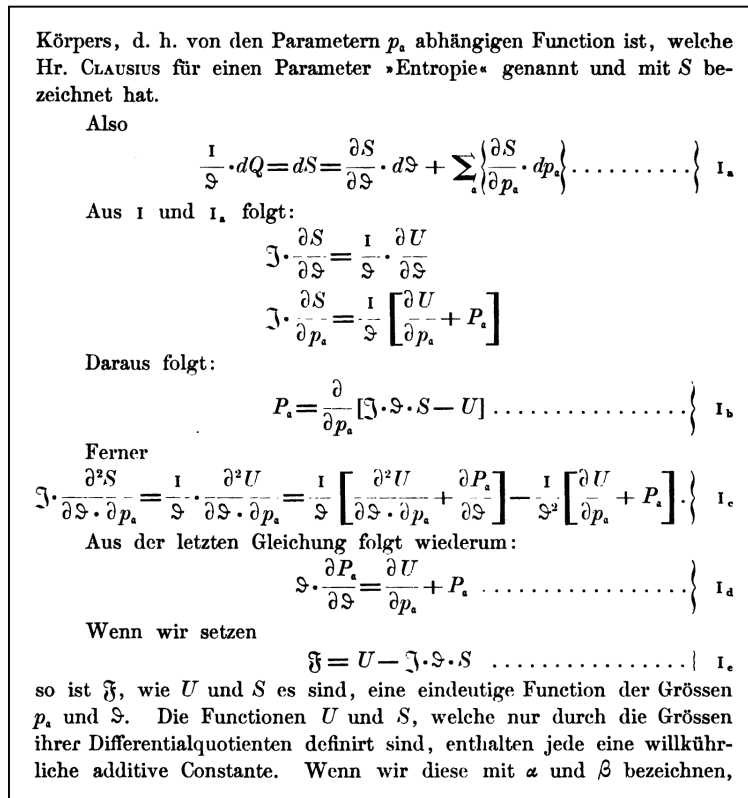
Körpers, d. h. von den Parametern $p_a$ abhängigen Function ist, welche Hr. Clausius für einen Parameter »Entropie« genannt und mit $S$ bezeichnet hat.

Also

$\frac{1}{\vartheta} \cdot dQ = dS = \frac{\partial S}{\partial \vartheta} \cdot d\vartheta + \sum_a \left\{ \frac{\partial S}{\partial p_a} \cdot dp_a \right\} \ldots\ldots\ldots \Big\}$ $1_a$

Aus 1 und $1_a$ folgt:

$\mathfrak{J} \cdot \frac{\partial S}{\partial \vartheta} = \frac{1}{\vartheta} \cdot \frac{\partial U}{\partial \vartheta}$

$\mathfrak{J} \cdot \frac{\partial S}{\partial p_a} = \frac{1}{\vartheta} \left[ \frac{\partial U}{\partial p_a} + P_a \right]$

Daraus folgt:

$P_a = \frac{\partial}{\partial p_a} [\mathfrak{J} \cdot \vartheta \cdot S - U] \ldots\ldots\ldots \Big\}$ $1_b$

Ferner

$\mathfrak{J} \cdot \frac{\partial^2 S}{\partial \vartheta \cdot \partial p_a} = \frac{1}{\vartheta} \cdot \frac{\partial^2 U}{\partial \vartheta \cdot \partial p_a} = \frac{1}{\vartheta} \left[ \frac{\partial^2 U}{\partial \vartheta \cdot \partial p_a} + \frac{\partial P_a}{\partial \vartheta} \right] - \frac{1}{\vartheta^2} \left[ \frac{\partial U}{\partial p_a} + P_a \right]. \Big\}$ $1_c$

Aus der letzten Gleichung folgt wiederum:

$\vartheta \cdot \frac{\partial P_a}{\partial \vartheta} = \frac{\partial U}{\partial p_a} + P_a \ldots\ldots\ldots \Big\}$ $1_d$

Wenn wir setzen

$\mathfrak{F} = U - \mathfrak{J} \cdot \vartheta \cdot S \ldots\ldots\ldots \Big\}$ $1_e$

so ist $\mathfrak{F}$, wie $U$ und $S$ es sind, eine eindeutige Function der Grössen $p_a$ und $\vartheta$. Die Functionen $U$ und $S$, welche nur durch die Grössen ihrer Differentialquotienten definirt sind, enthalten jede eine willkührliche additive Constante. Wenn wir diese mit $\alpha$ und $\beta$ bezeichnen,